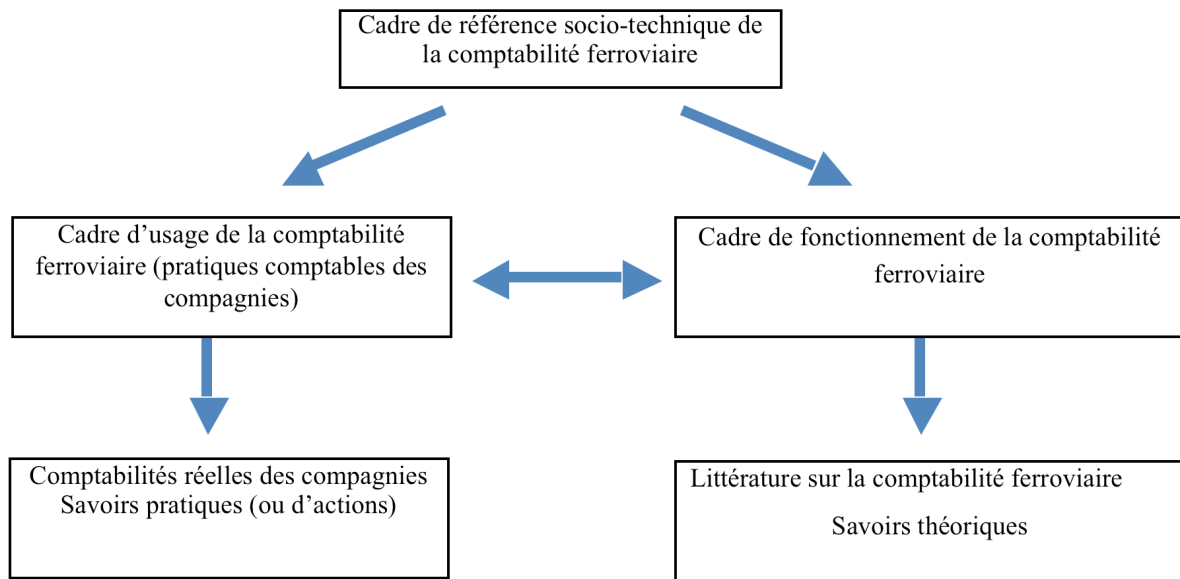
Cadre de référence socio-technique de la comptabilité ferroviaire

Cadre d’usage de la comptabilité ferroviaire (pratiques comptables des compagnies)

Cadre de fonctionnement de la comptabilité ferroviaire

Comptabilités réelles des compagnies
Savoirs pratiques (ou d’actions)

Littérature sur la comptabilité ferroviaire

Savoirs théoriques